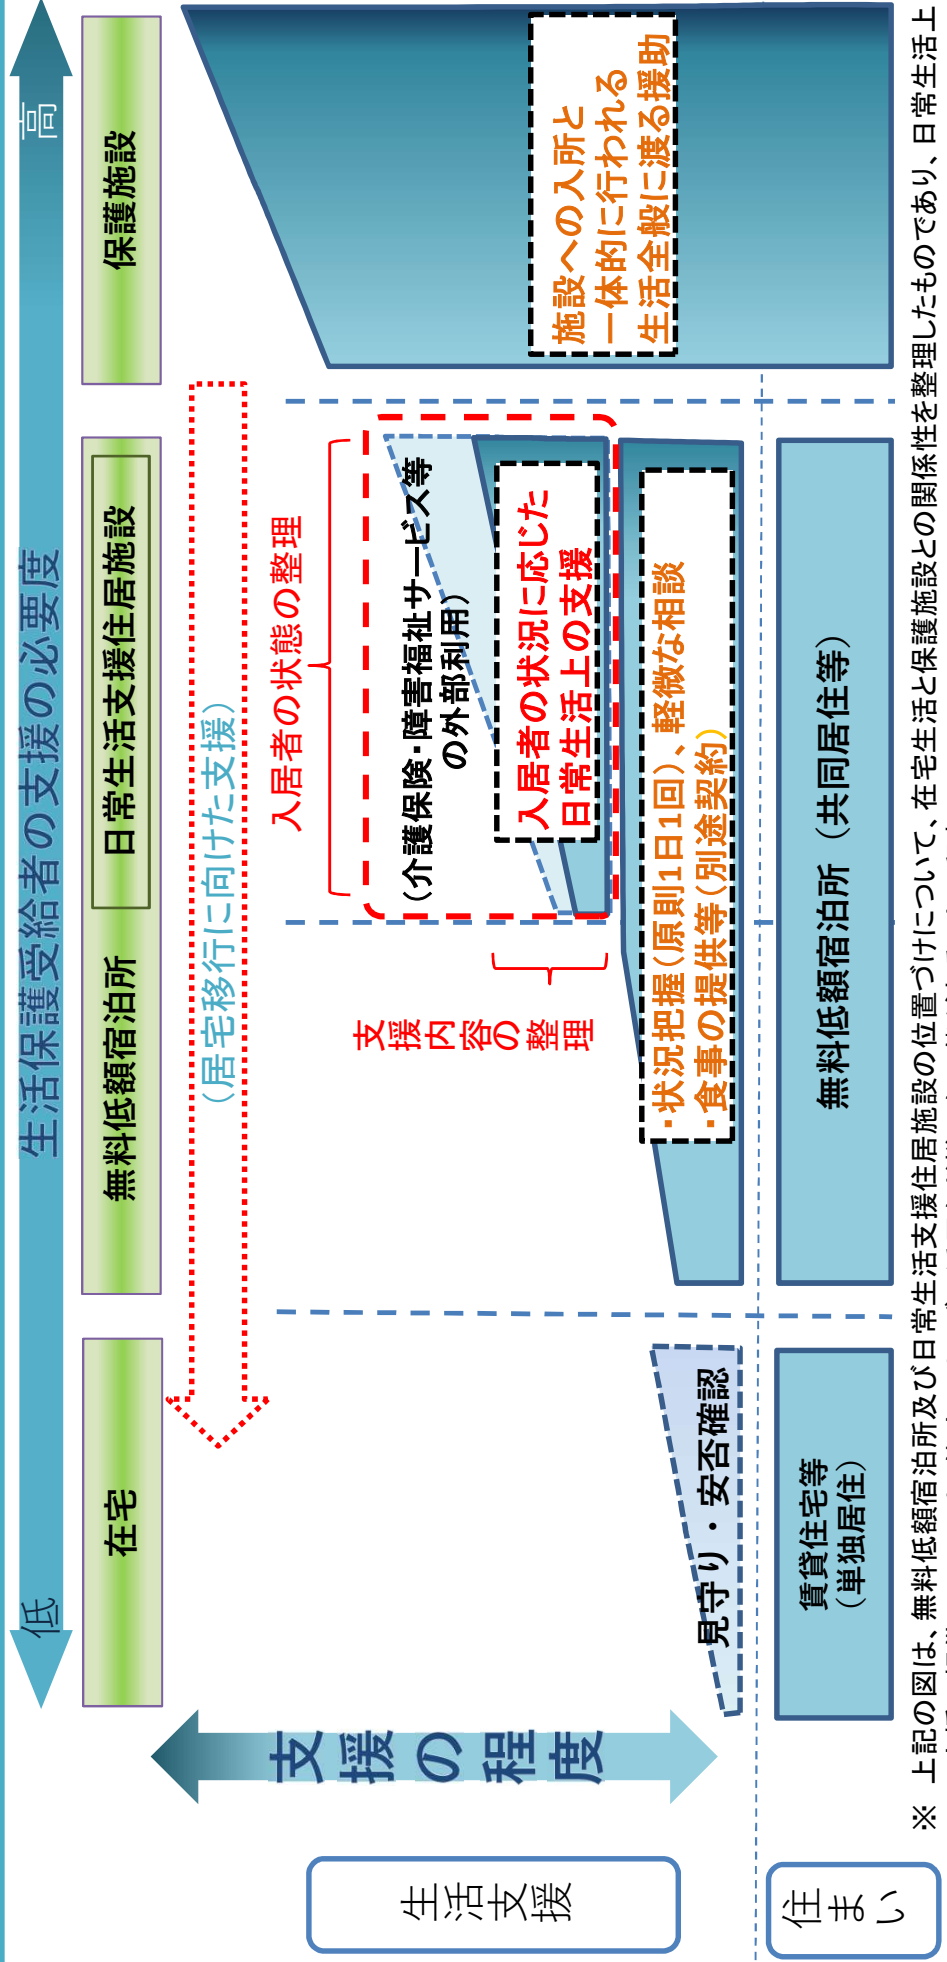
生活保護受給者の支援の必要度

高

低

保護施設

無料低額宿泊所

日常生活支援住居施設

在宅

（居宅移行に向けた支援）

施設への入所と一体的に行われる生活全般に渡る援助

入居者の状態の整理

（介護保険・障害福祉サービス等の外部利用）

入居者の状況に応じた日常生活上の支援

支援内容の整理

・状況把握（原則1日1回）、軽微な相談
・食事の提供等（別途契約）

見守り・安否確認

無料低額宿泊所（共同居住等）

賃貸住宅等（単独居住）

支援の程度

生活支援

住まい

※ 上記の図は、無料低額宿泊所及び日常生活支援住居施設の位置づけについて、在宅生活と保護施設との関係性を整理したものであり、日常生活上